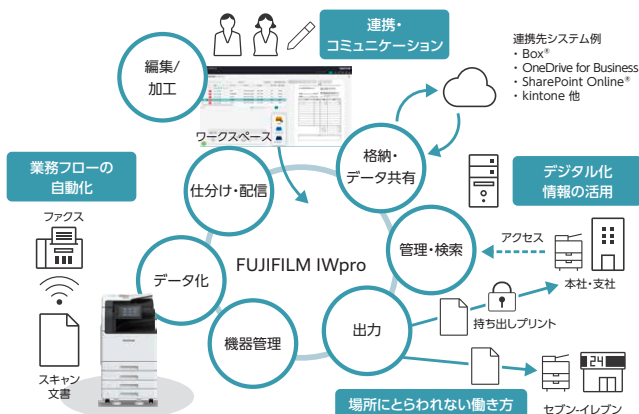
連携・
コミュニケーション

連携先システム例
・Box®
・OneDrive for Business
・SharePoint Online®
・kintone 他

編集/
加工

ワークスペース

業務フローの
自動化

格納・
データ共有

デジタル化
情報の活用

仕分け・配信

ファクス

管理・検索

アクセス

本社・支社

データ化

FUJIFILM IWpro

持ち出しプリント

出力

機器管理

スキャン
文書

24

場所にとらわれない働き方

セブン-イレブン